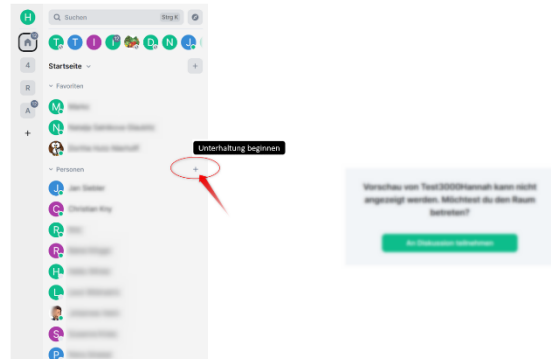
H
Suchen
Strg K
T T I I D N J
4
R
A
+
Startseite
+
Favoriten
M
N
Unterhaltung beginnen
Personen
+
J Jan Sieber
C Christian Kny
R
R
H
L
S
P
Vorschau von Test3000Hannah kann nicht angezeigt werden. Möchtest du den Raum betreten?
An Diskussion teilnehmen